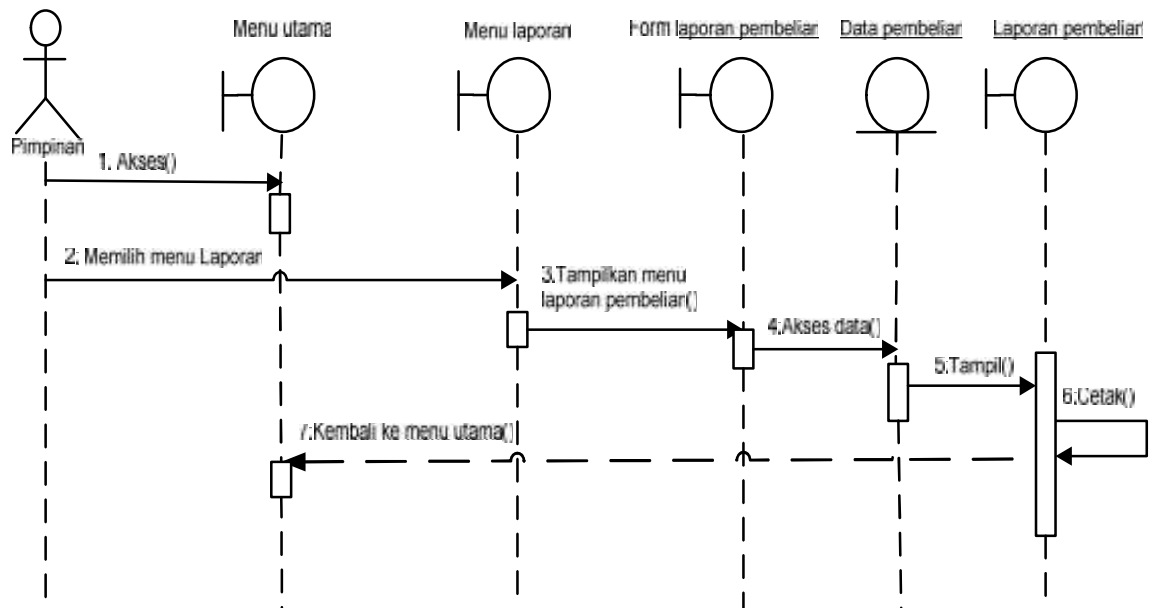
Menu utama

Menu laporan

Form laporan pembelian

Data pembelian

Laporan pembelian

Pimpinan

1. Akses()

2. Memilih menu Laporan

3.Tampilkan menu laporan pembelian()

4.Akses data()

5.Tampil()

6.Cetak()

7.Kembali ke menu utama()